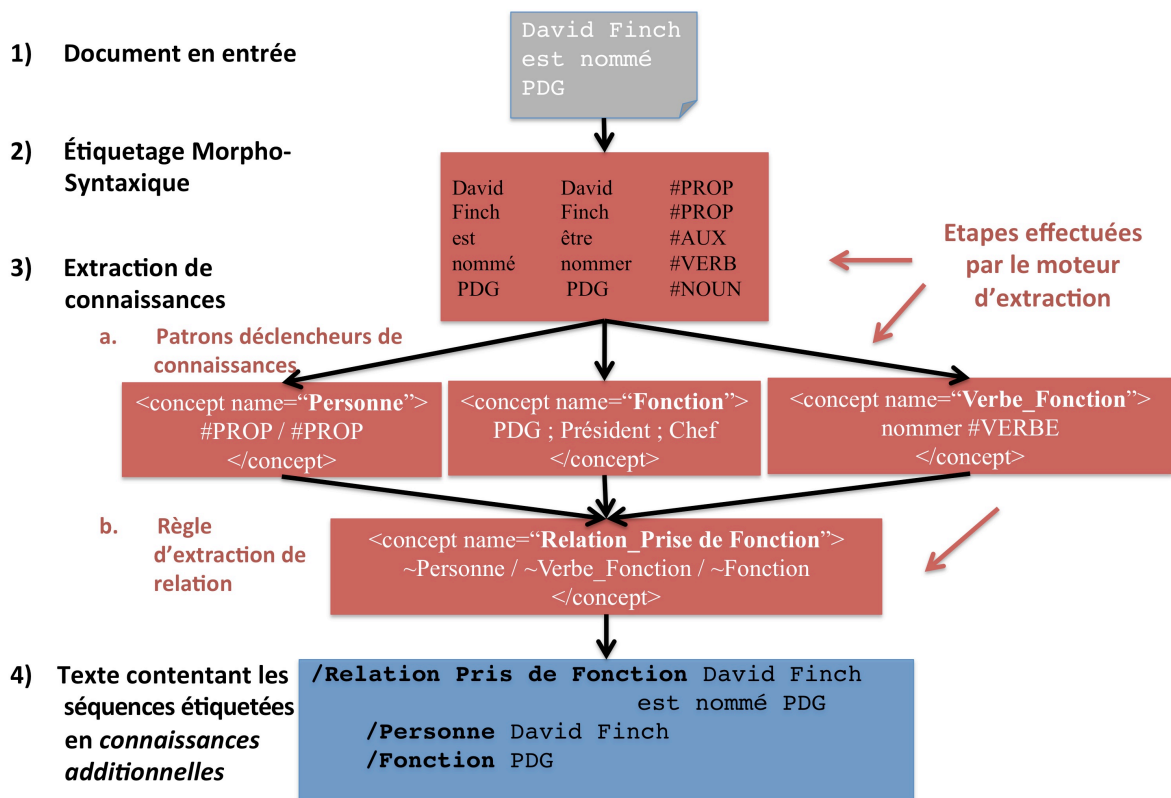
1) Document en entrée

David Finch est nommé PDG

2) Étiquetage Morpho-Syntaxique

| David | David | #PROP |
|---|---|---|
| Finch | Finch | #PROP |
| est | être | #AUX |
| nommé | nommer | #VERB |
| PDG | PDG | #NOUN |

Etapes effectuées par le moteur d'extraction

3) Extraction de connaissances

a. Patrons déclencheurs de connaissances

<concept name="**Personne**"> #PROP / #PROP </concept>

<concept name="**Fonction**"> PDG ; Président ; Chef </concept>

<concept name="**Verbe_Fonction**"> nommer #VERBE </concept>

b. Règle d'extraction de relation

<concept name="**Relation_Prise de Fonction**"> ~Personne / ~Verbe_Fonction / ~Fonction </concept>

4) Texte contentant les séquences étiquetées en *connaissances additionnelles*

**/Relation Pris de Fonction** David Finch est nommé PDG
**/Personne** David Finch
**/Fonction** PDG